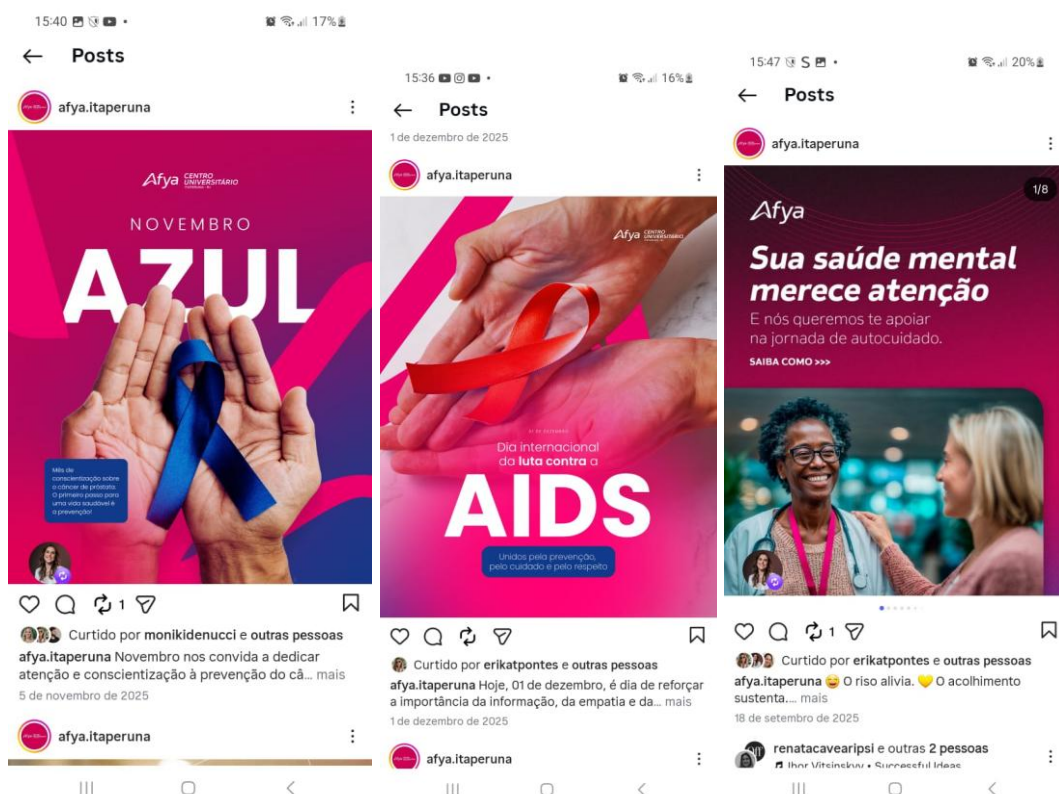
15:40 • 17%

← Posts

afya.itaperuna

Afya CENTRO UNIVERSITÁRIO

NOVEMBRO

AZUL

Mês de conscientização sobre o câncer de próstata. O primeiro passo para uma vida saudável é a prevenção!

1

Curtido por monikidenucci e outras pessoas

afya.itaperuna Novembro nos convida a dedicar atenção e conscientização à prevenção do câ... mais

5 de novembro de 2025

afya.itaperuna

15:36 • 16%

← Posts

1 de dezembro de 2025

afya.itaperuna

Afya CENTRO UNIVERSITÁRIO

01 DE DEZEMBRO

Dia internacional da luta contra a

AIDS

Unidos pela prevenção, pelo cuidado e pelo respeito

Curtido por erikatpontes e outras pessoas

afya.itaperuna Hoje, 01 de dezembro, é dia de reforçar a importância da informação, da empatia e da... mais

1 de dezembro de 2025

afya.itaperuna

15:47 • 20%

← Posts

afya.itaperuna

1/8

Afya

Sua saúde mental merece atenção

E nós queremos te apoiar na jornada de autocuidado.

SAIBA COMO >>>

1

Curtido por erikatpontes e outras pessoas

afya.itaperuna 😄 O riso alivia. 💛 O acolhimento sustenta.... mais

18 de setembro de 2025

renatacavearipsi e outras 2 pessoas

Ihor Vitsinskyy • Successful Ideas